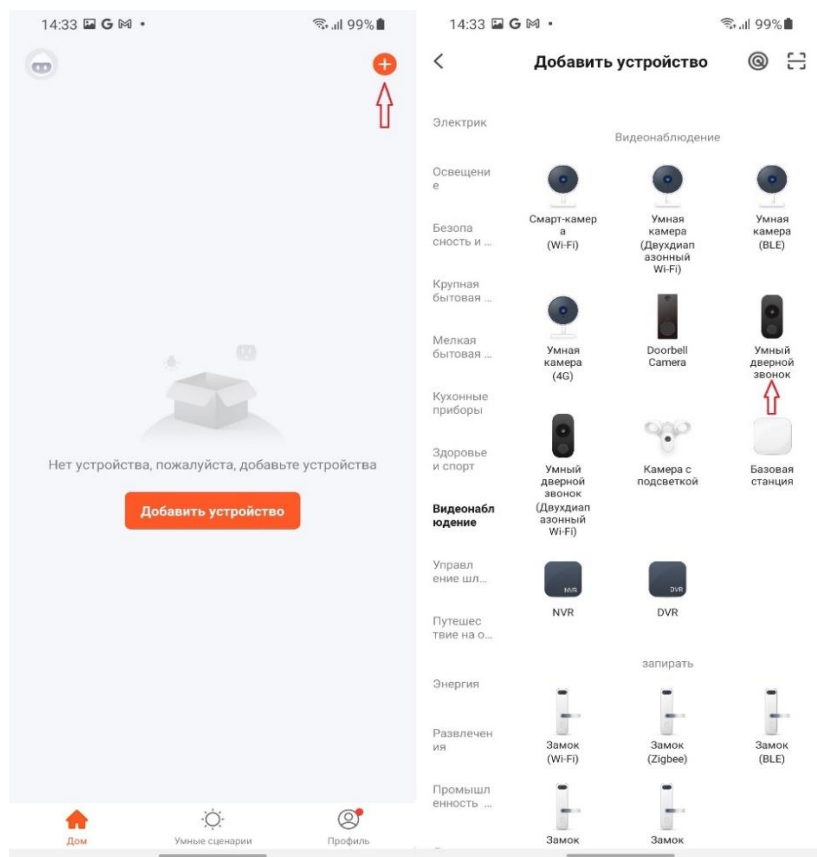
14:33 99%

Нет устройства, пожалуйста, добавьте устройства

Добавить устройство

Дом
Умные сценарии
Профиль

14:33 99%

Добавить устройство

Электрик
Освещение
Безопасность и ...
Крупная бытовая ...
Мелкая бытовая ...
Кухонные приборы
Здоровье и спорт
Видеонаблюдение
Управление шл...
Путешествие на о...
Энергия
Развлечения
Промышленность ...

Видеонаблюдение

Смарт-камера (Wi-Fi)
Умная камера (Двухдиапазонный Wi-Fi)
Умная камера (BLE)
Умная камера (4G)
Doorbell Camera
Умный дверной звонок
Умный дверной звонок (Двухдиапазонный Wi-Fi)
Камера с подсветкой
Базовая станция
NVR
NVR
DVR
DVR

запирать

Замок (Wi-Fi)
Замок (Zigbee)
Замок (BLE)
Замок
Замок